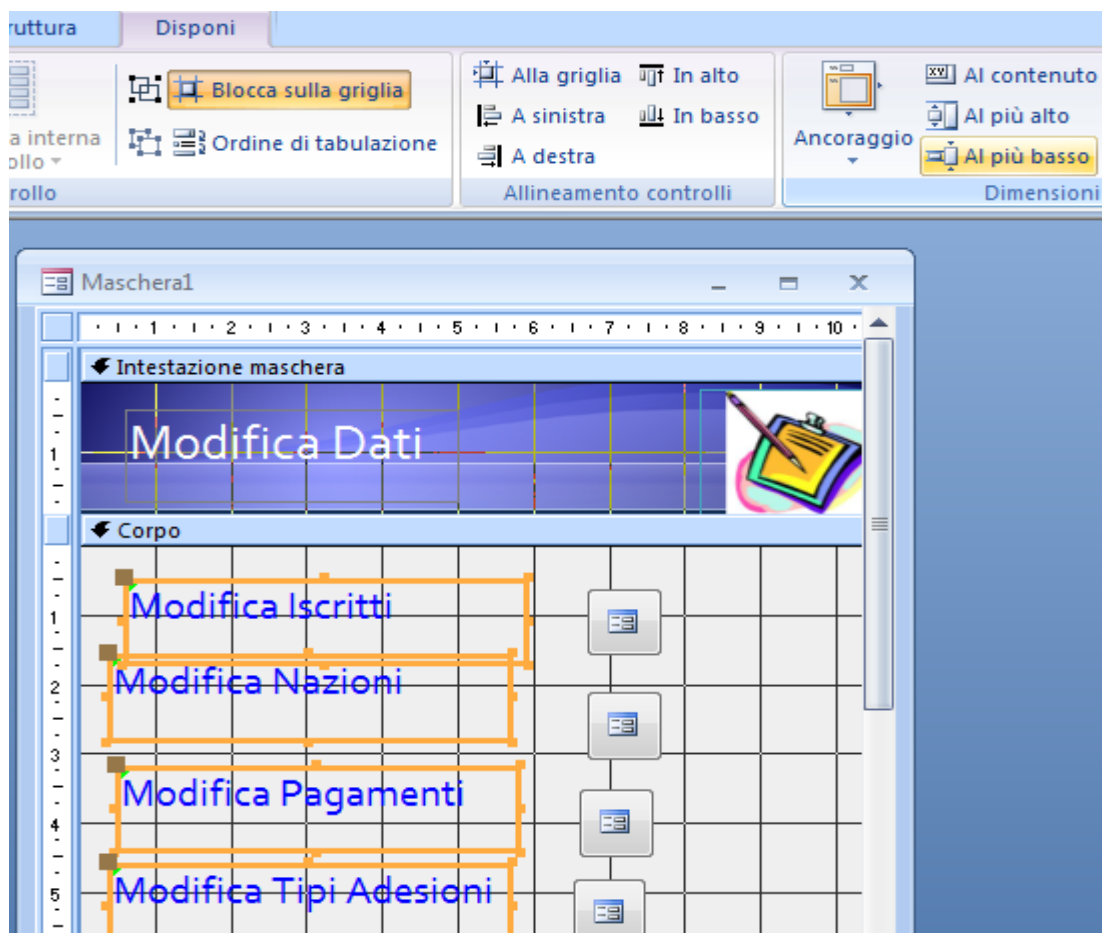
ruttura Disponi

a interna
ollo

Blocca sulla griglia
Ordine di tabulazione

rollo

Alla griglia
A sinistra
A destra
In alto
In basso

Allineamento controlli

Ancoraggio

Al contenuto
Al più alto
Al più basso

Dimensioni

Maschera1

1 2 3 4 5 6 7 8 9 10

Intestazione maschera

Modifica Dati

Corpo

Modifica Iscritti

Modifica Nazioni

Modifica Pagamenti

Modifica Tipi Adesioni

1
2
3
4
5